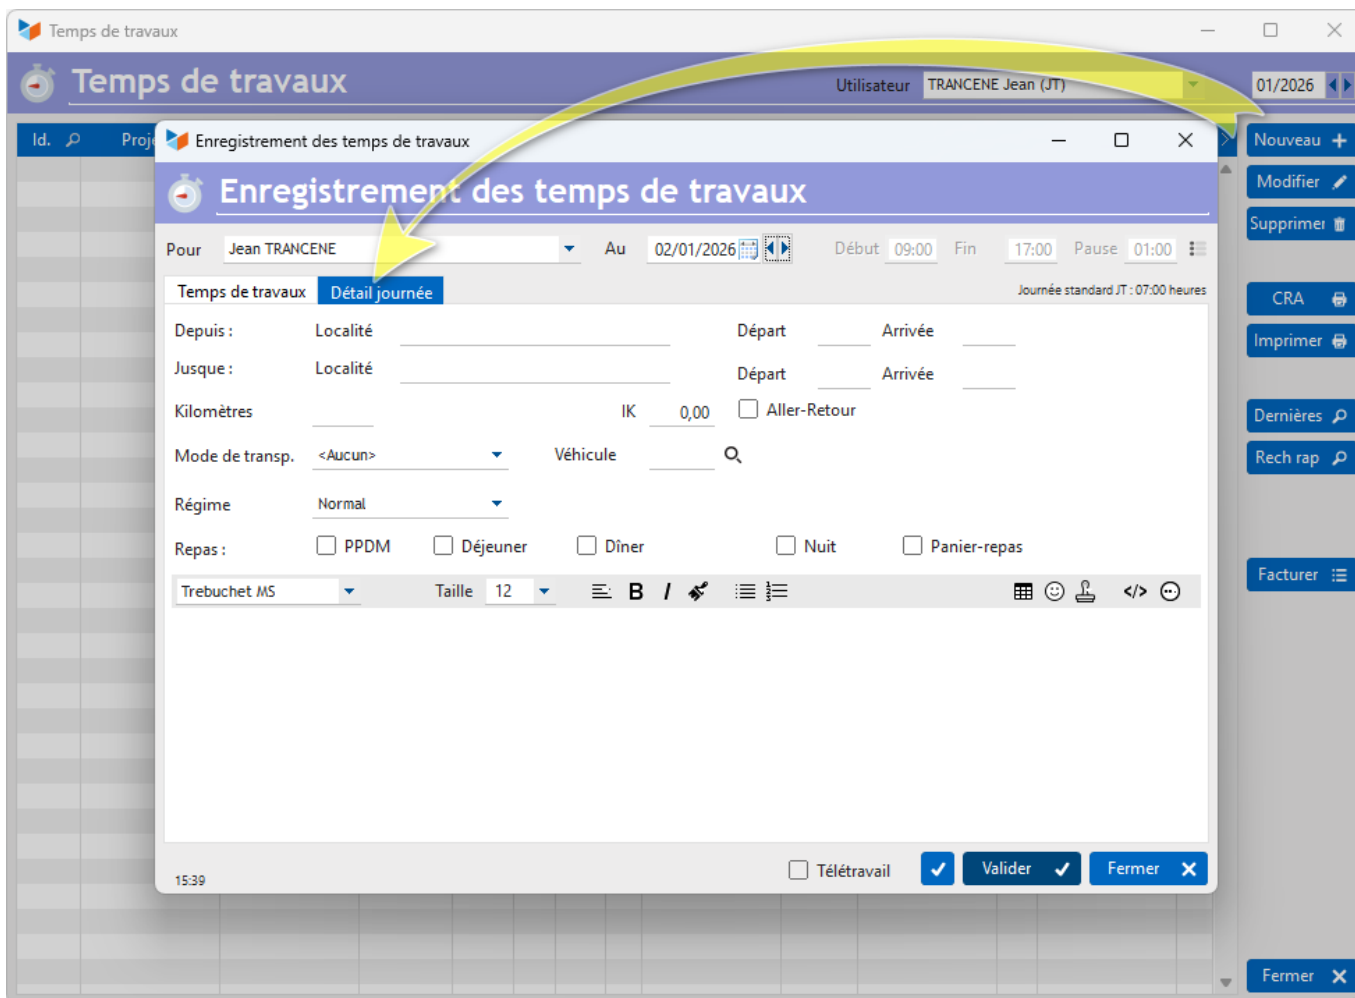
Temps de travaux

Temps de travaux

Utilisateur TRANCENE Jean (JT)

01/2026

Id. Proj

Enregistrement des temps de travaux

Enregistrement des temps de travaux

Pour Jean TRANCENE Au 02/01/2026 Début 09:00 Fin 17:00 Pause 01:00

Temps de travaux Détail journée

Journée standard JT : 07:00 heures

Depuis : Localité Départ Arrivée

Jusque : Localité Départ Arrivée

Kilomètres IK 0,00 Aller-Retour

Mode de transp. <Aucun> Véhicule

Régime Normal

Repas : PPDM Déjeuner Dîner Nuit Panier-repas

Trebuchet MS Taille 12

15:39

Télétravail Valider Fermer

Nouveau
Modifier
Supprimer
CRA
Imprimer
Dernières
Rech rap
Facturer
Fermer